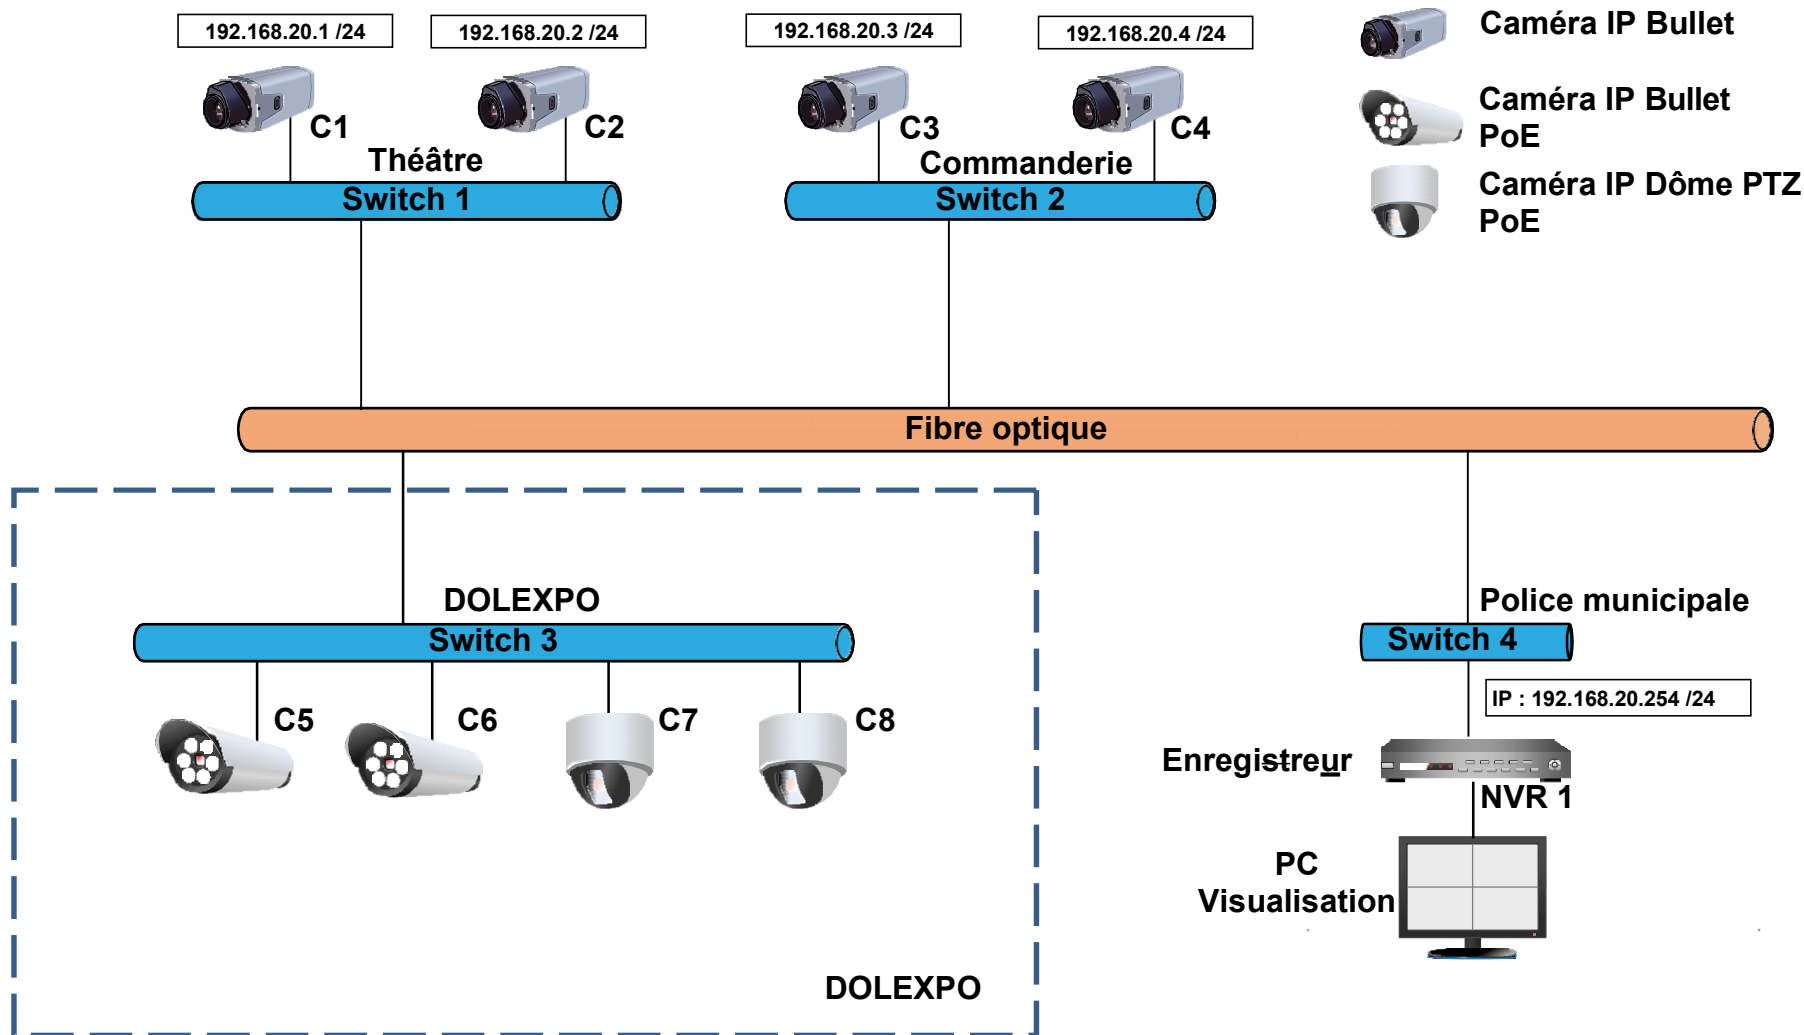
192.168.20.1 /24

192.168.20.2 /24

192.168.20.3 /24

192.168.20.4 /24

Caméra IP Bullet

Caméra IP Bullet PoE

Caméra IP Dôme PTZ PoE

C1

C2

Théâtre

Switch 1

C3

C4

Commanderie

Switch 2

Fibre optique

DOLEXPO

Switch 3

C5

C6

C7

C8

Police municipale

Switch 4

IP : 192.168.20.254 /24

Enregistreur

NVR 1

PC Visualisation

DOLEXPO